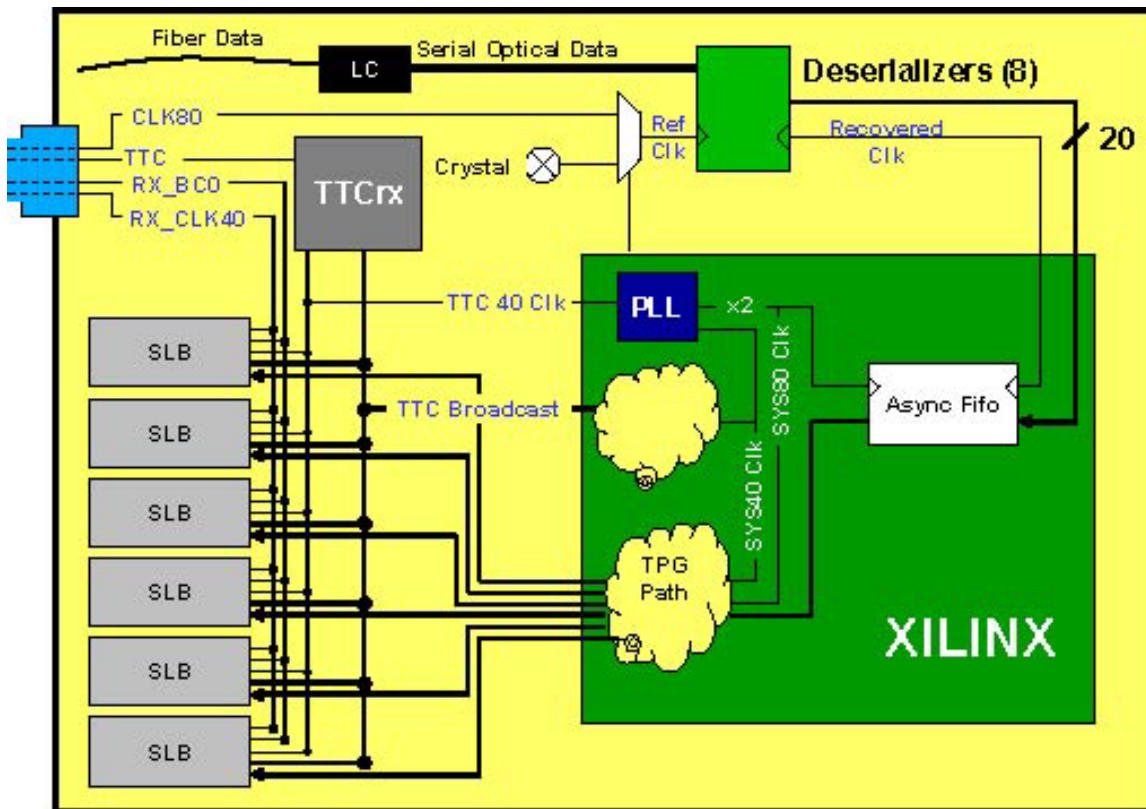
Fiber Data
LC
Serial Optical Data
Deserializers (8)
CLK80
TTC
RX_BC0
RX_CLK40
TTCrx
Crystal
Ref Clk
Recovered Clk
20
TTC 40 Clk
PLL
x2
SYS80 Clk
Async Fifo
SLB
SLB
SLB
SLB
SLB
SLB
TTC Broadcast
SYS40 Clk
TPG Path
XILINX